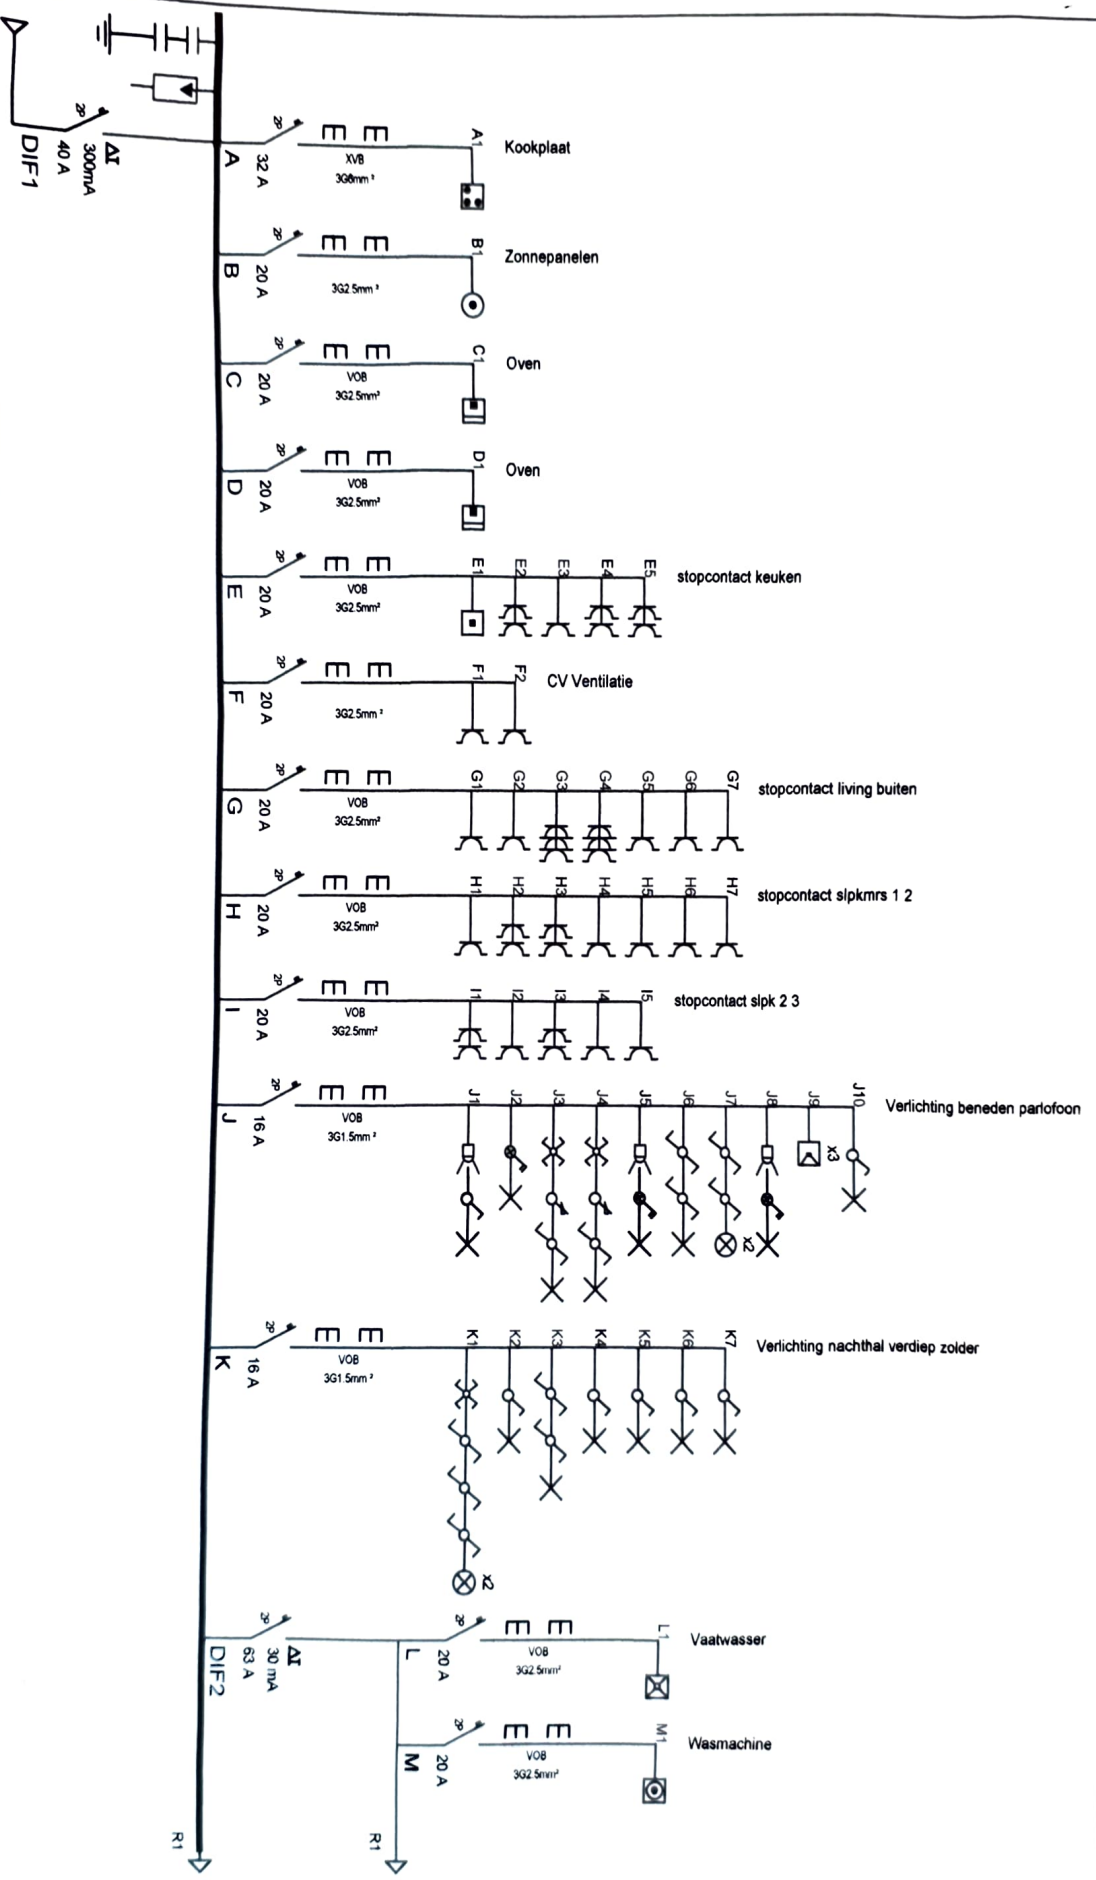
2P
ΔI
300mA
40 A
DIF1

2P
A
32 A
XVB
3G6mm²
A1
Kookplaat

2P
B
20 A
3G2.5mm²
B1
Zonnepanelen

2P
C
20 A
VOB
3G2.5mm²
C1
Oven

2P
D
20 A
VOB
3G2.5mm²
D1
Oven

2P
E
20 A
VOB
3G2.5mm²
E1 E2 E3 E4 E5
stopcontact keuken

2P
F
20 A
3G2.5mm²
F1 F2
CV Ventilatie

2P
G
20 A
VOB
3G2.5mm²
G1 G2 G3 G4 G5 G6 G7
stopcontact living buiten

2P
H
20 A
VOB
3G2.5mm²
H1 H2 H3 H4 H5 H6 H7
stopcontact slpkmrs 1 2

2P
I
20 A
VOB
3G2.5mm²
I1 I2 I3 I4 I5
stopcontact slpk 2 3

2P
J
16 A
VOB
3G1.5mm²
J1 J2 J3 J4 J5 J6 J7 J8 J9 J10
Verlichting beneden parlofoon
x3
x2

2P
K
16 A
VOB
3G1.5mm²
K1 K2 K3 K4 K5 K6 K7
Verlichting nachthal verdiep zolder
x2

2P
ΔI
30 mA
63 A
DIF2

2P
L
20 A
VOB
3G2.5mm²
L1
Vaatwasser

2P
M
20 A
VOB
3G2.5mm²
M1
Wasmachine

R1
R1